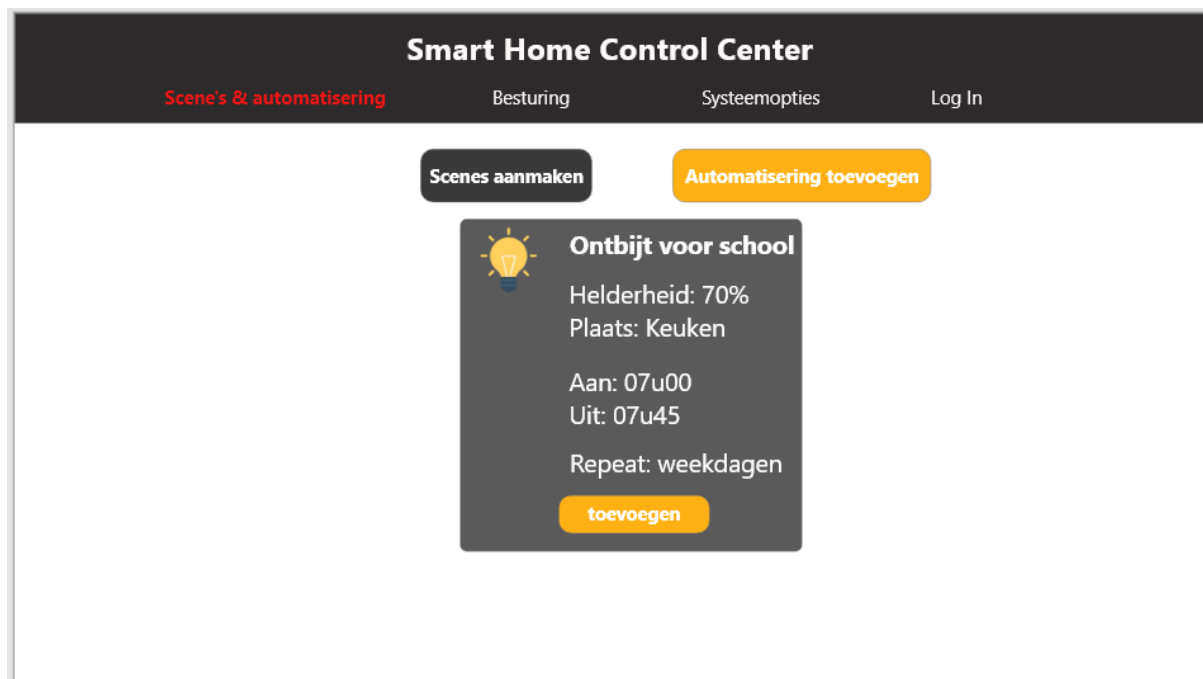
Smart Home Control Center

Scene's & automatisering Besturing Systeemopties Log In

Scenes aanmaken

Automatisering toevoegen

Ontbijt voor school

Helderheid: 70%
Plaats: Keuken

Aan: 07u00
Uit: 07u45

Repeat: weekdagen

toevoegen